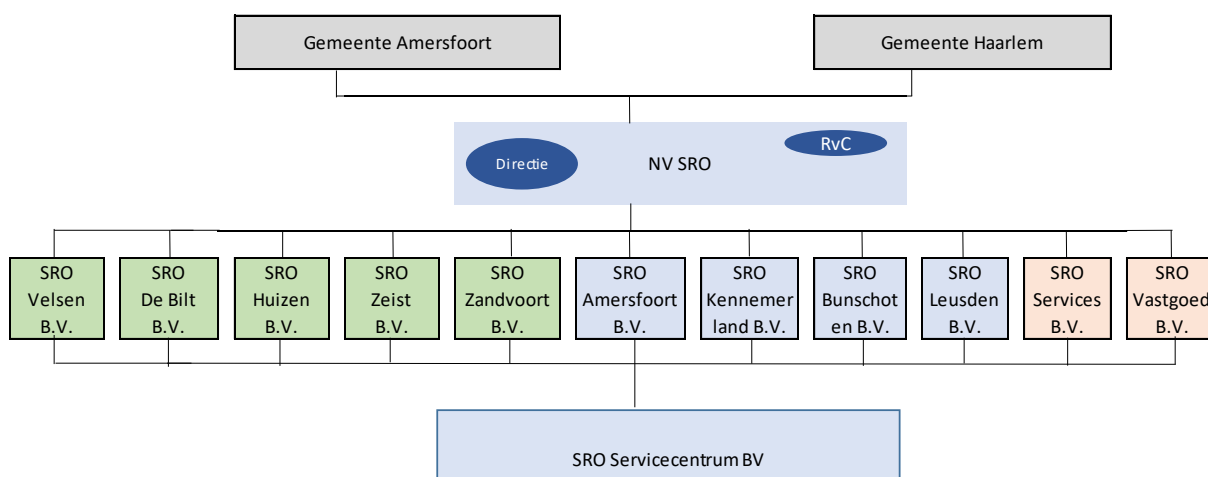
Gemeente Amersfoort

Gemeente Haarlem

Directie

NV SRO

RvC

SRO Velsen B.V.

SRO De Bilt B.V.

SRO Huizen B.V.

SRO Zeist B.V.

SRO Zandvoort B.V.

SRO Amersfoort B.V.

SRO Kennemer land B.V.

SRO Bunschot en B.V.

SRO Leusden B.V.

SRO Services B.V.

SRO Vastgoed B.V.

SRO Servicecentrum BV